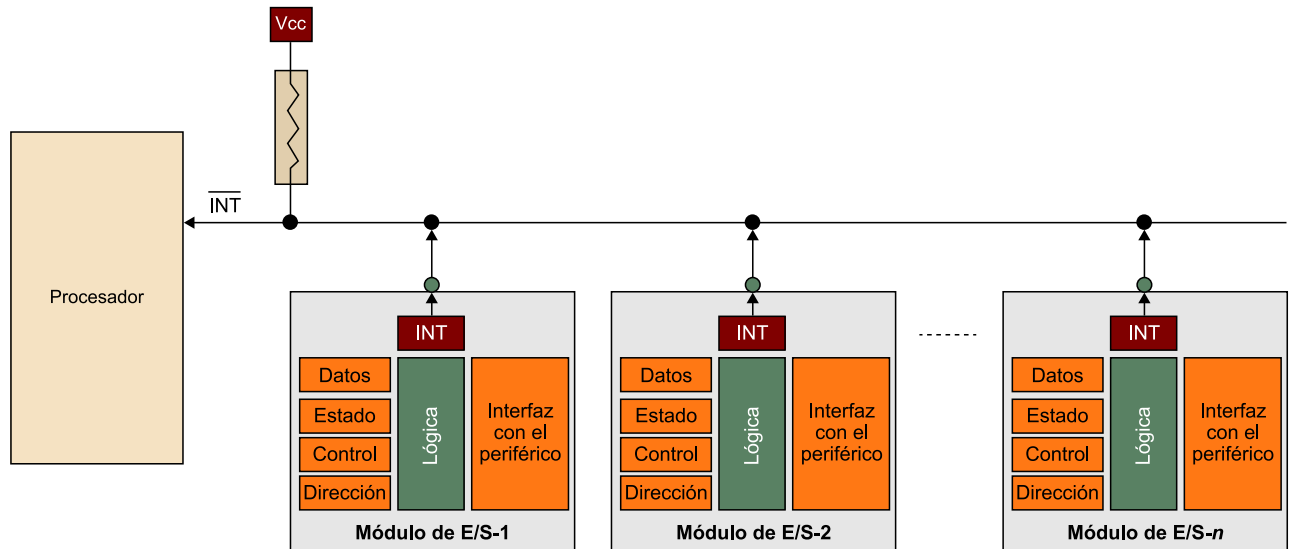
Vcc

$\overline{INT}$

Procesador

INT
Datos
Estado
Control
Dirección
Lógica
Interfaz con el periférico
Módulo de E/S-1

INT
Datos
Estado
Control
Dirección
Lógica
Interfaz con el periférico
Módulo de E/S-2

INT
Datos
Estado
Control
Dirección
Lógica
Interfaz con el periférico
Módulo de E/S-*n*